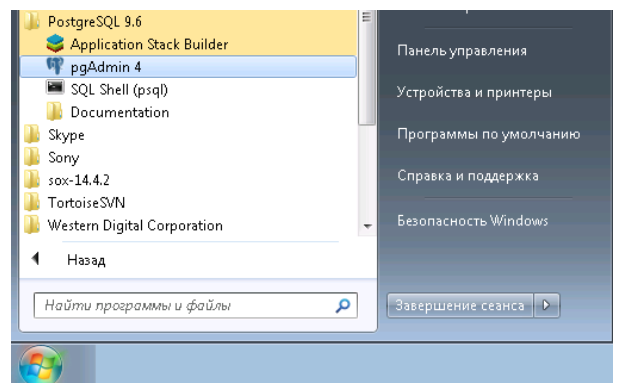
PostgreSQL 9.6
Application Stack Builder
pgAdmin 4
SQL Shell (psql)
Documentation
Skype
Sony
sox-14.4.2
TortoiseSVN
Western Digital Corporation
Назад
Найти программы и файлы

Панель управления
Устройства и принтеры
Программы по умолчанию
Справка и поддержка
Безопасность Windows
Завершение сеанса